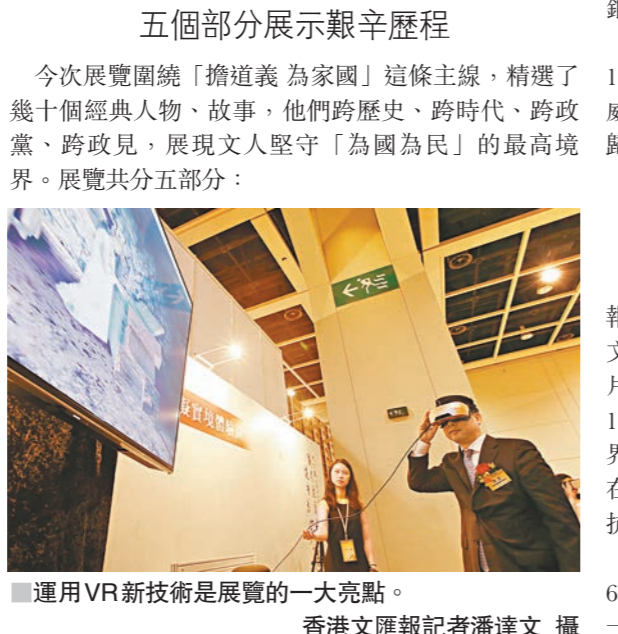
五個部分展示艱辛歷程

今次展覽圍繞「擔道義 為家國」這條主線，精選了幾十個經典人物、故事，他們跨歷史、跨時代、跨政黨、跨政見，展現文人堅守「為國為民」的最高境界。展覽共分五部分：

■運用VR新技術是展覽的一大亮點。
香港文匯報記者潘達文 攝